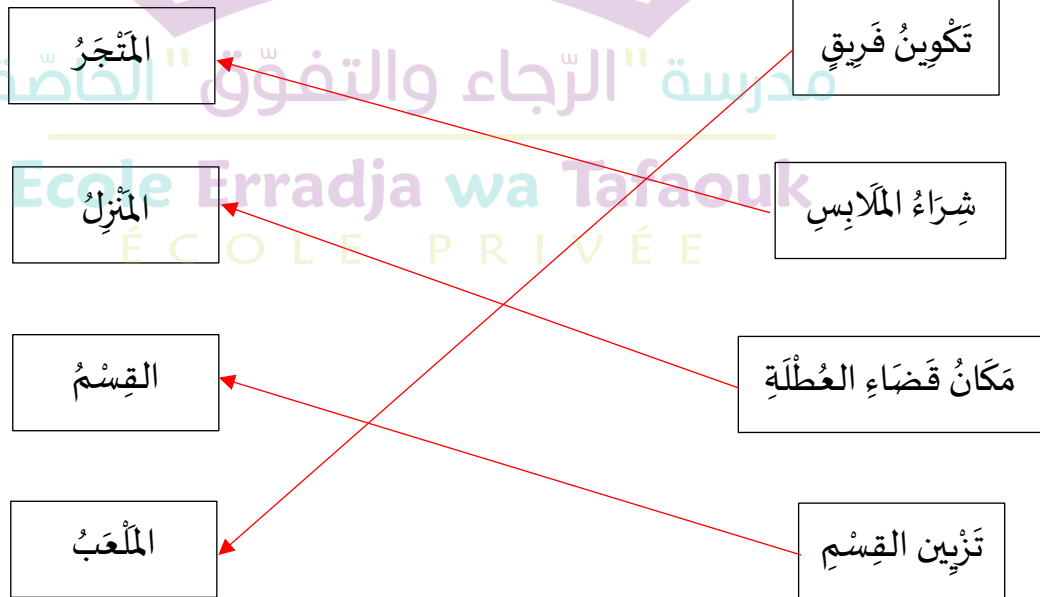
المَتْجَرُ

تَكْوِينُ فَرِيقٍ

مدرسة "الرّجاء والتفوّق" الخاصّة
Ecole Erradja wa Tafaouk
ÉCOLE PRIVÉE

المَنْزِلُ

شِرَاءُ المَلَابِسِ

القِسْمُ

مَكَانُ قَضَاءِ العُطْلَةِ

المَلْعَبُ

تَزْيِين القِسْمِ